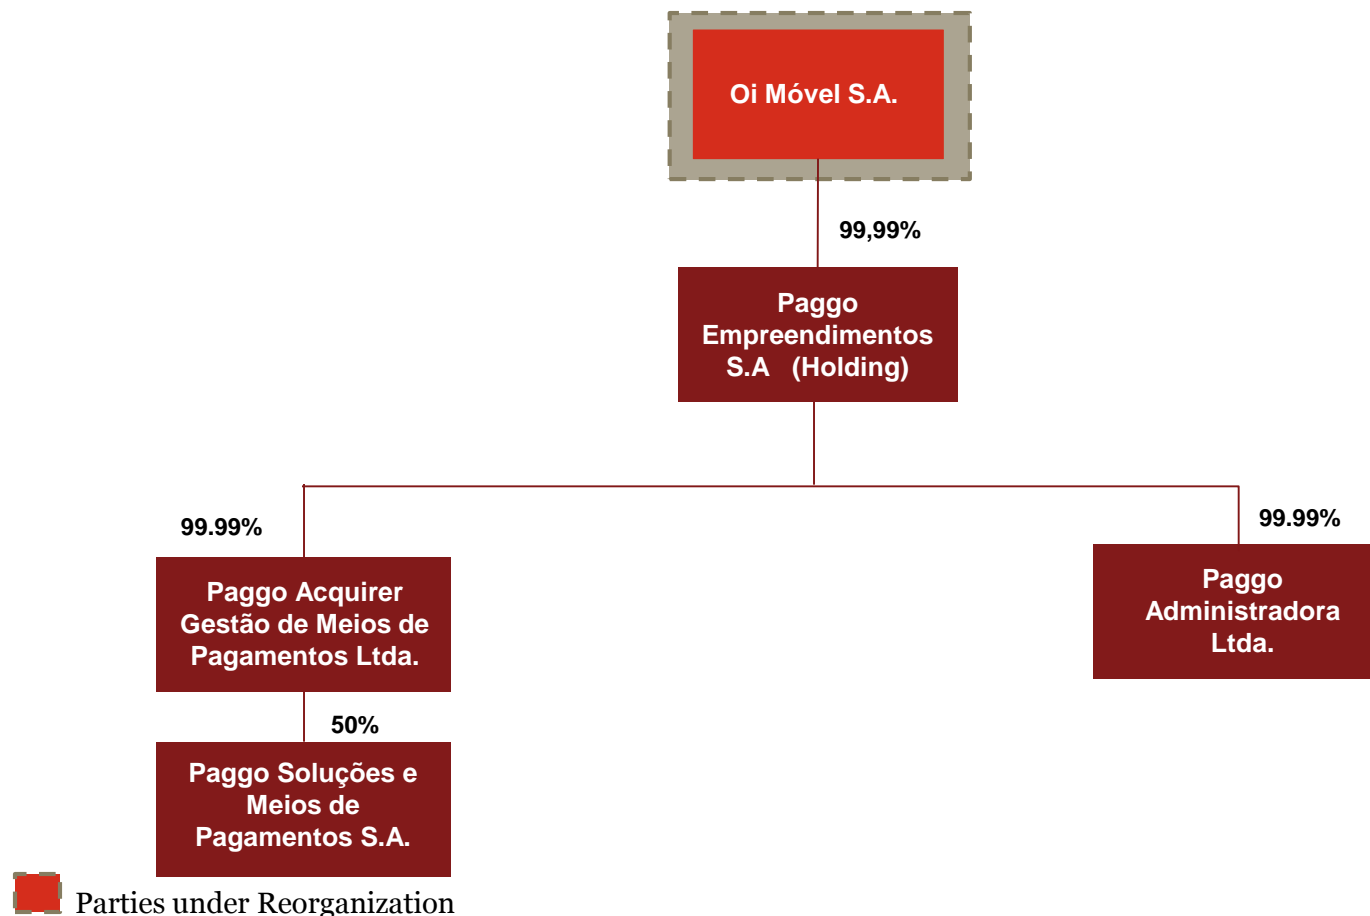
Oi Móvel S.A.

99,99%

Paggo Empreendimentos S.A (Holding)

99.99%

Paggo Acquirer Gestão de Meios de Pagamentos Ltda.

99.99%

Paggo Administradora Ltda.

50%

Paggo Soluções e Meios de Pagamentos S.A.

Parties under Reorganization